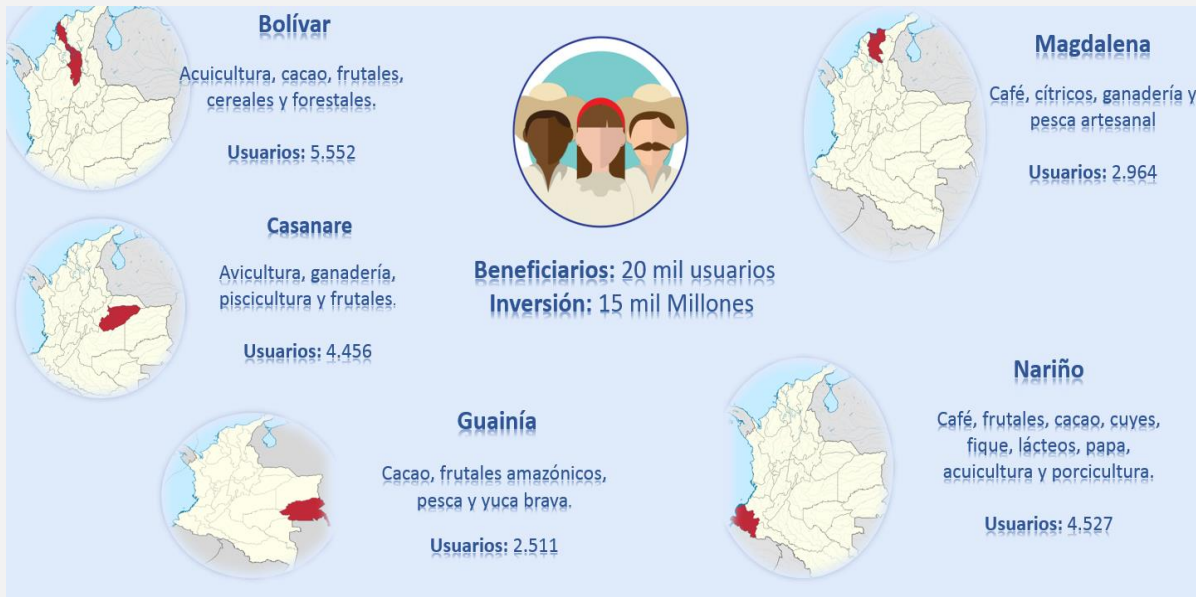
Bolívar

Acuicultura, cacao, frutales, cereales y forestales.

Usuarios: 5.552

Casanare

Avicultura, ganadería, piscicultura y frutales.

Usuarios: 4.456

Guainía

Cacao, frutales amazónicos, pesca y yuca brava.

Usuarios: 2.511

Beneficiarios: 20 mil usuarios
Inversión: 15 mil Millones

Magdalena

Café, cítricos, ganadería y pesca artesanal

Usuarios: 2.964

Nariño

Café, frutales, cacao, cuyes, fique, lácteos, papa, acuicultura y porcicultura.

Usuarios: 4.527